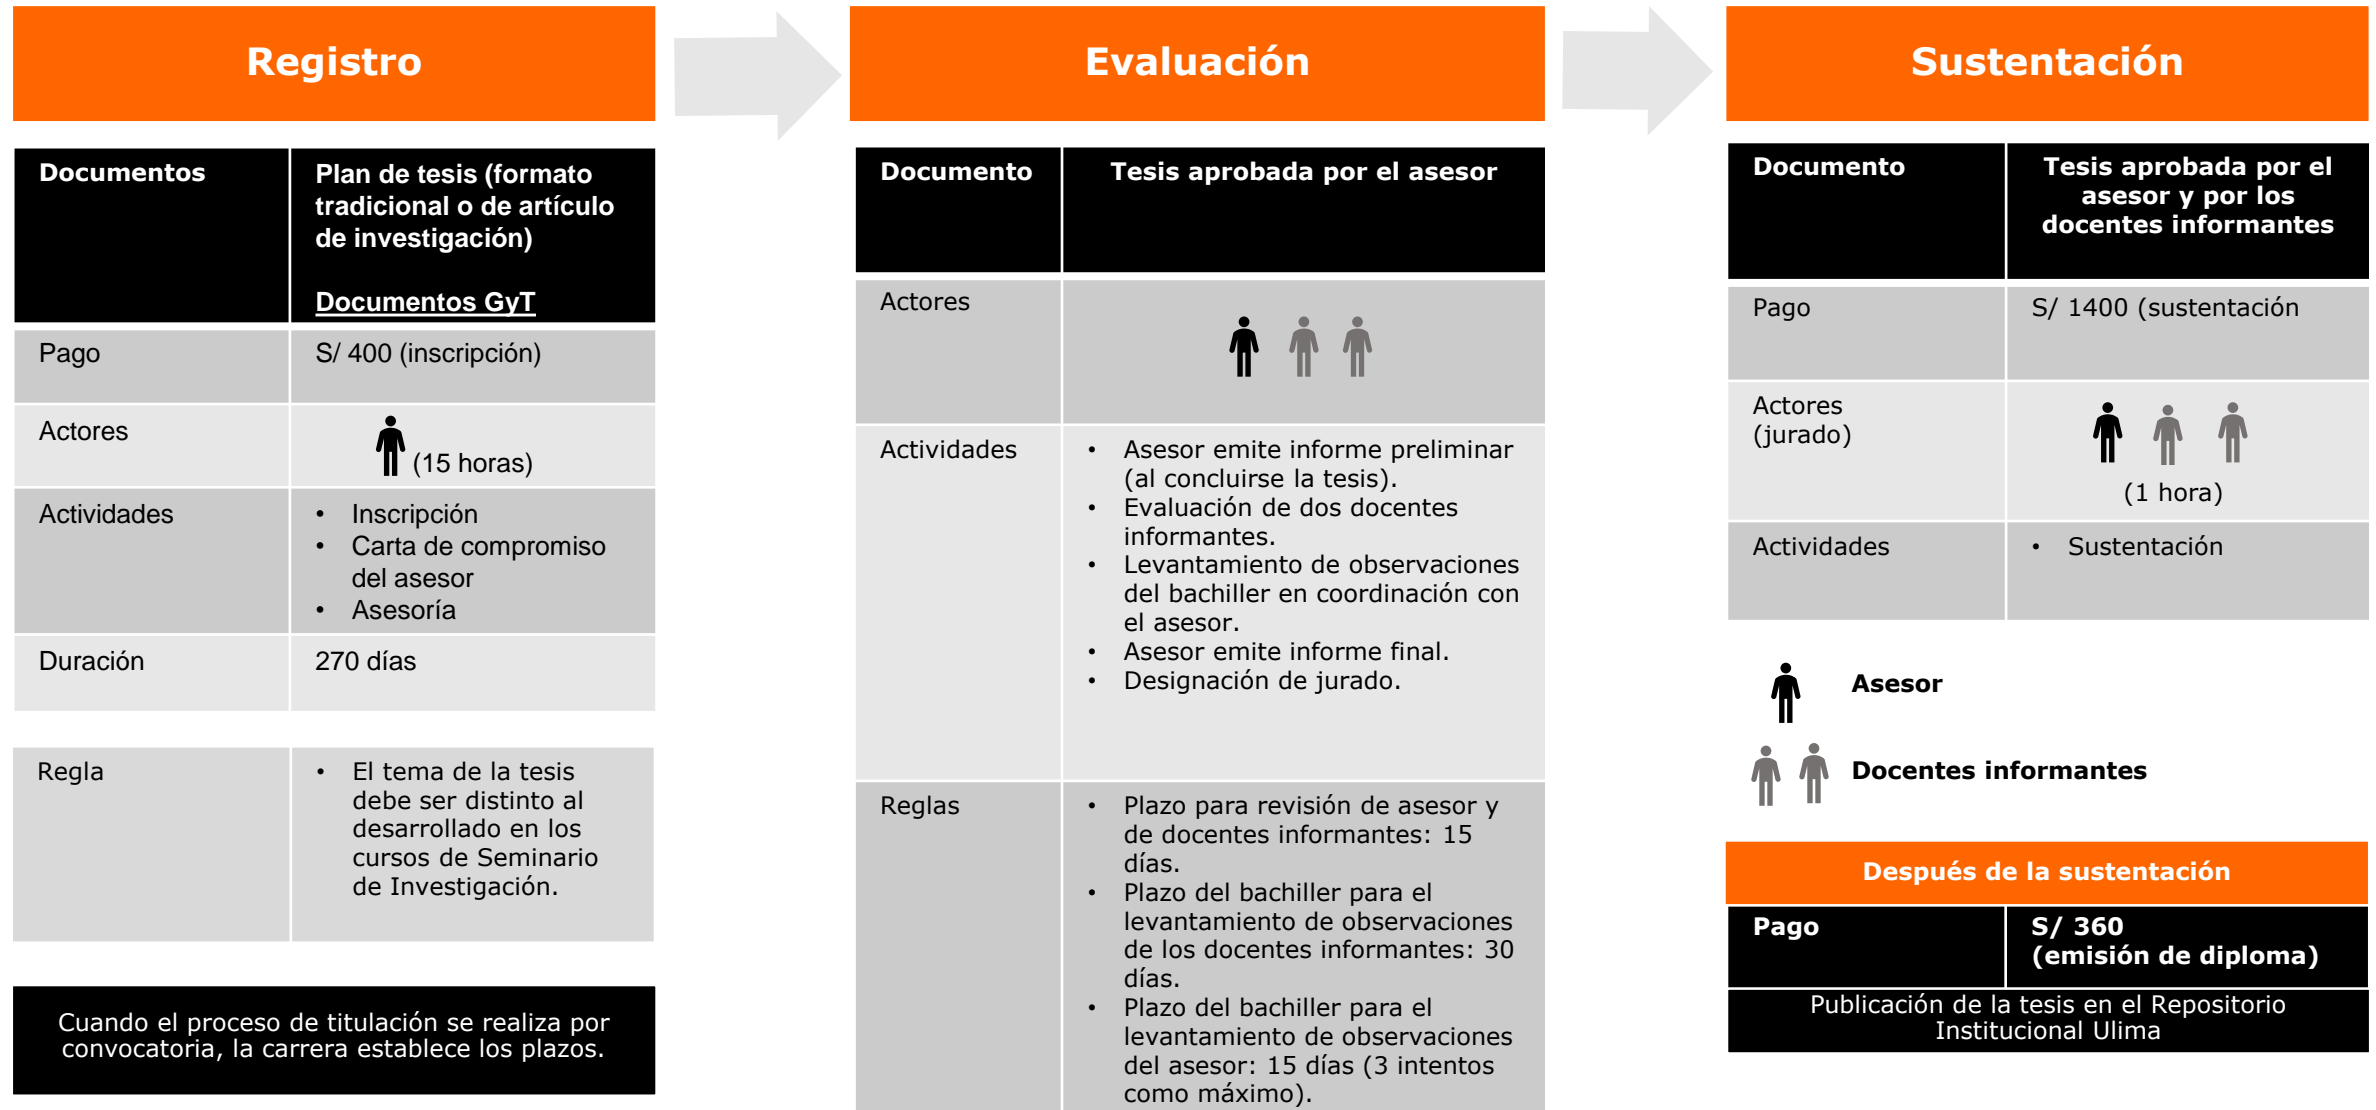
Registro

| Documentos | Plan de tesis (formato tradicional o de artículo de investigación) Documentos GyT |
|---|---|
| Pago | S/ 400 (inscripción) |
| Actores | (15 horas) |
| Actividades | • Inscripción • Carta de compromiso del asesor • Asesoría |
| Duración | 270 días |

| Regla | • El tema de la tesis debe ser distinto al desarrollado en los cursos de Seminario de Investigación. |
|---|---|

Cuando el proceso de titulación se realiza por convocatoria, la carrera establece los plazos.

Evaluación

| Documento | Tesis aprobada por el asesor |
|---|---|
| Actores | |
| Actividades | • Asesor emite informe preliminar (al concluirse la tesis). • Evaluación de dos docentes informantes. • Levantamiento de observaciones del bachiller en coordinación con el asesor. • Asesor emite informe final. • Designación de jurado. |
| Reglas | • Plazo para revisión de asesor y de docentes informantes: 15 días. • Plazo del bachiller para el levantamiento de observaciones de los docentes informantes: 30 días. • Plazo del bachiller para el levantamiento de observaciones del asesor: 15 días (3 intentos como máximo). |

Sustentación

| Documento | Tesis aprobada por el asesor y por los docentes informantes |
|---|---|
| Pago | S/ 1400 (sustentación |
| Actores (jurado) | (1 hora) |
| Actividades | • Sustentación |

Asesor

Docentes informantes

Después de la sustentación

| Pago | S/ 360 (emisión de diploma) |
|---|---|

Publicación de la tesis en el Repositorio Institucional Ulima